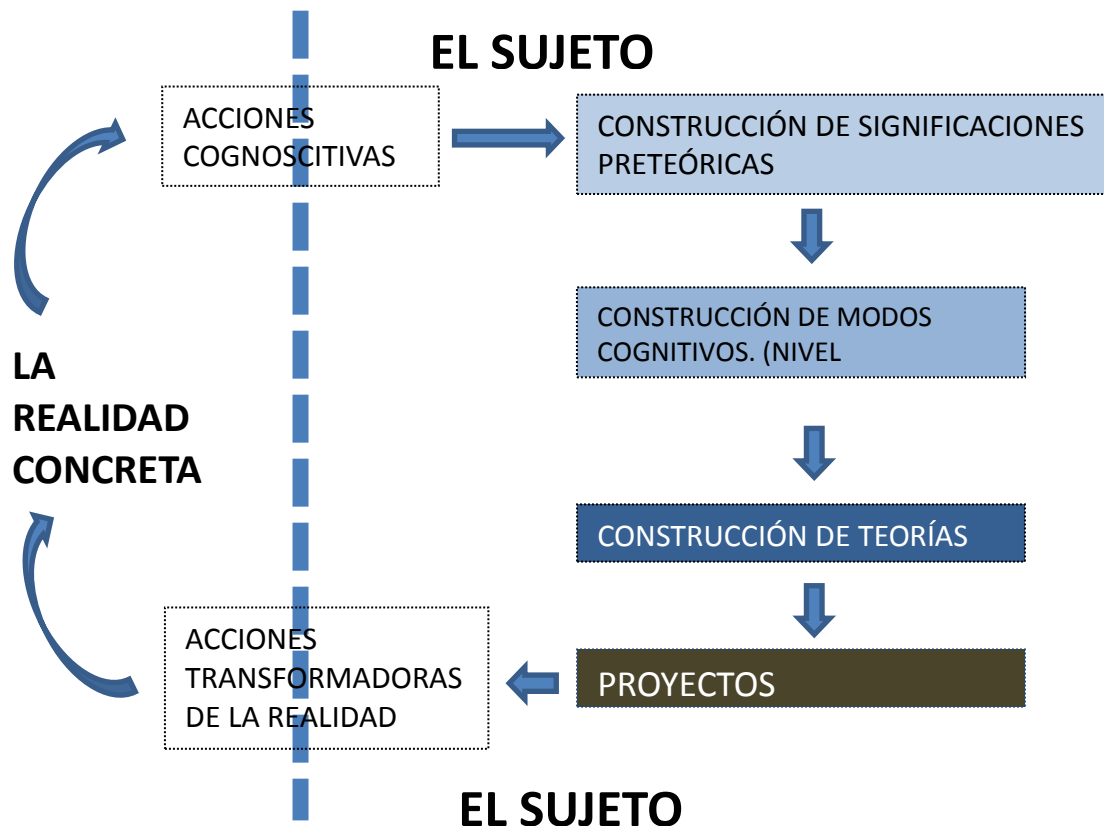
EL SUJETO

ACCIONES COGNOSCITIVAS

CONSTRUCCIÓN DE SIGNIFICACIONES PRETEÓRICAS

CONSTRUCCIÓN DE MODOS COGNITIVOS. (NIVEL

LA REALIDAD CONCRETA

CONSTRUCCIÓN DE TEORÍAS

ACCIONES TRANSFORMADORAS DE LA REALIDAD

PROYECTOS

EL SUJETO